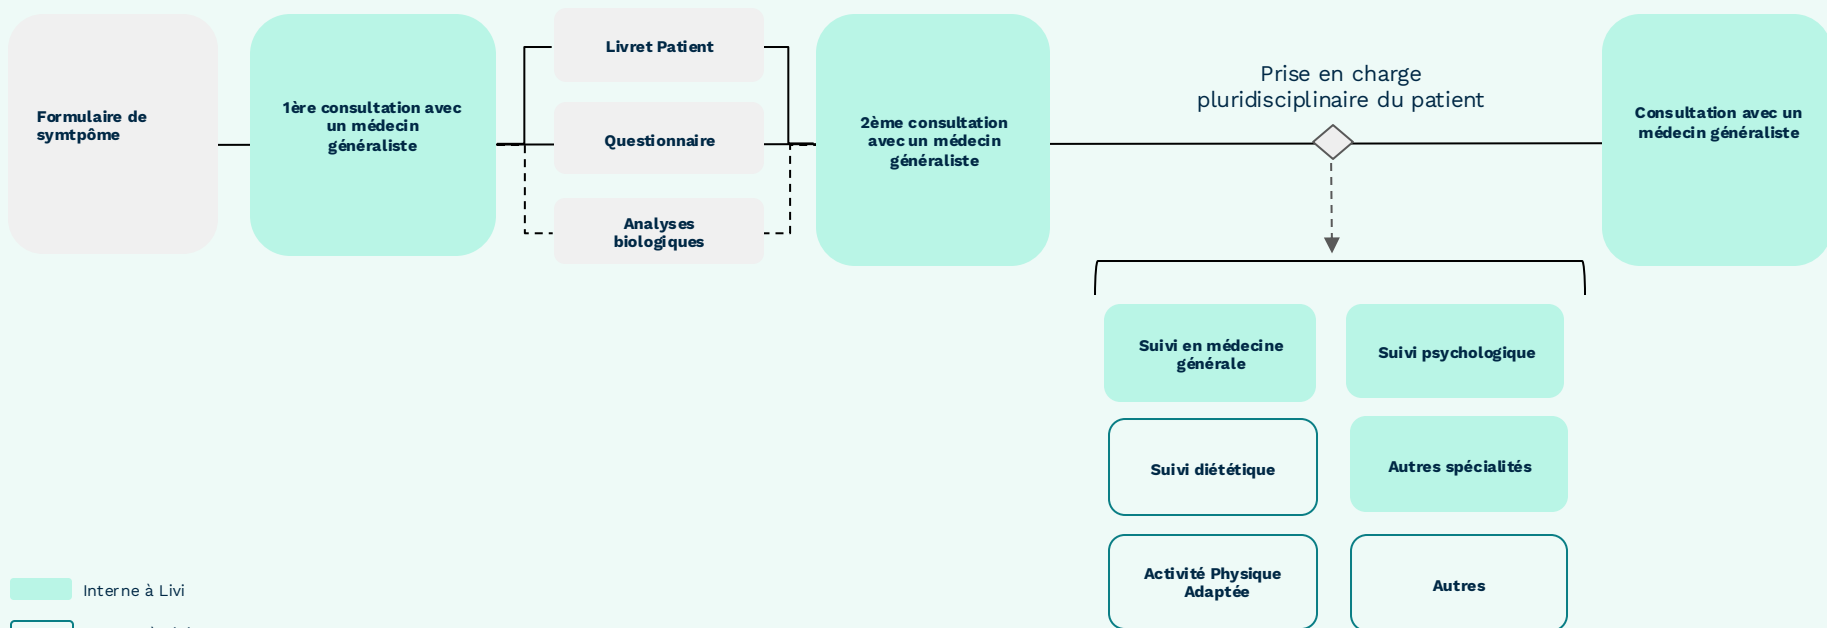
Formulaire de symtpôme

1ère consultation avec un médecin généraliste

Livret Patient

Questionnaire

Analyses biologiques

2ème consultation avec un médecin généraliste

Prise en charge pluridisciplinaire du patient

Consultation avec un médecin généraliste

Suivi en médecine générale

Suivi psychologique

Suivi diététique

Autres spécialités

Activité Physique Adaptée

Autres

Interne à Livi

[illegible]